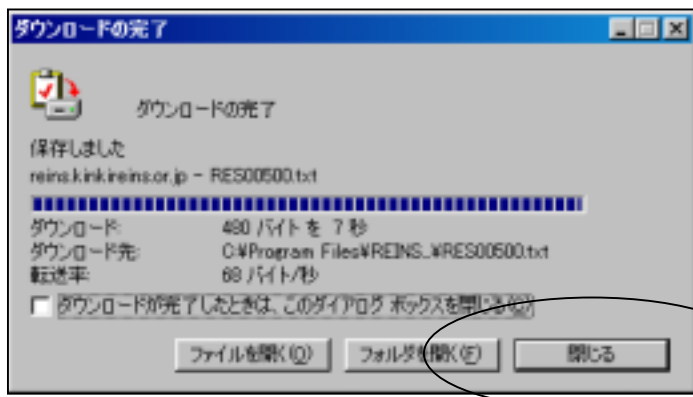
ダウンロードの完了

ダウンロードの完了

保存しました

reins.kinkireins.or.jp – RES00500.txt

ダウンロード: 480 バイト を 7 秒

ダウンロード先: C:¥Program Files¥REINS...¥RES00500.txt

転送率: 68 バイト/秒

ダウンロードが完了したときは、このダイアログ ボックスを閉じない(C)

ファイルを開く(O) フォルダを開く(F) 閉じる